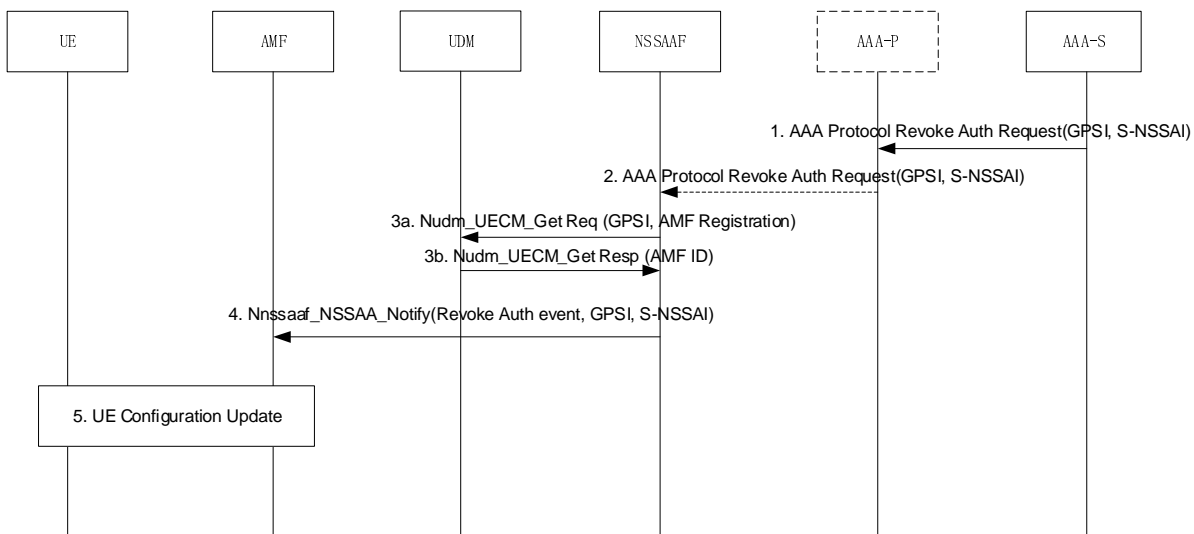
UE

AMF

UDM

NSSAAF

AAA-P

AAA-S

1. AAA Protocol Revoke Auth Request(GPSI, S-NSSAI)

2. AAA Protocol Revoke Auth Request(GPSI, S-NSSAI)

3a. Nudm_UECM_Get Req (GPSI, AMF Registration)

3b. Nudm_UECM_Get Resp (AMF ID)

4. Nnssaaf_NSSAA_Notify(Revoke Auth event, GPSI, S-NSSAI)

5. UE Configuration Update